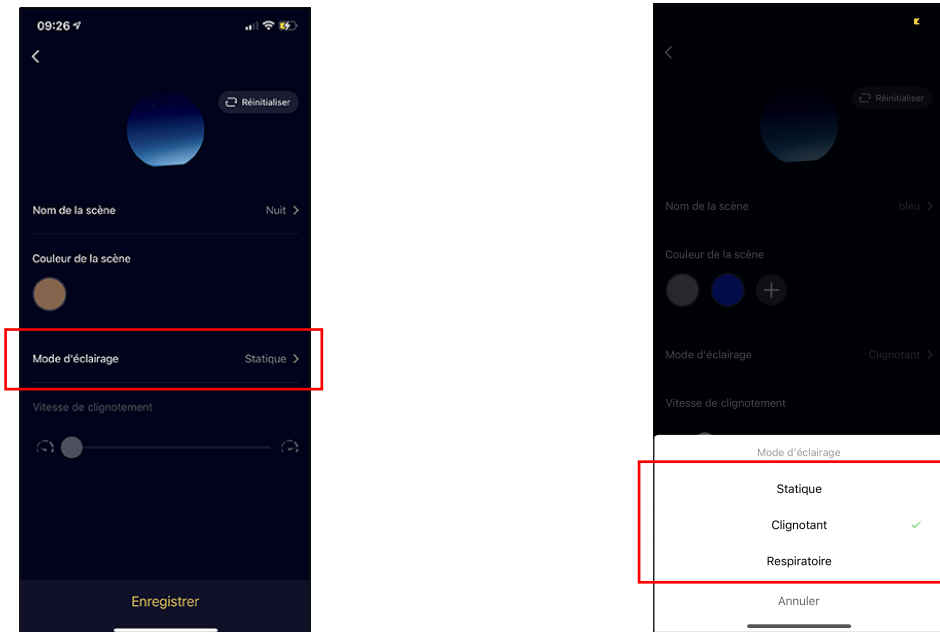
09:26

Réinitialiser

Nom de la scène
Nuit

Couleur de la scène

Mode d'éclairage
Statique

Vitesse de clignotement

Enregistrer

Réinitialiser

Nom de la scène
bleu

Couleur de la scène

Mode d'éclairage
Clignotant

Vitesse de clignotement

Mode d'éclairage

Statique

Clignotant

Respiratoire

Annuler